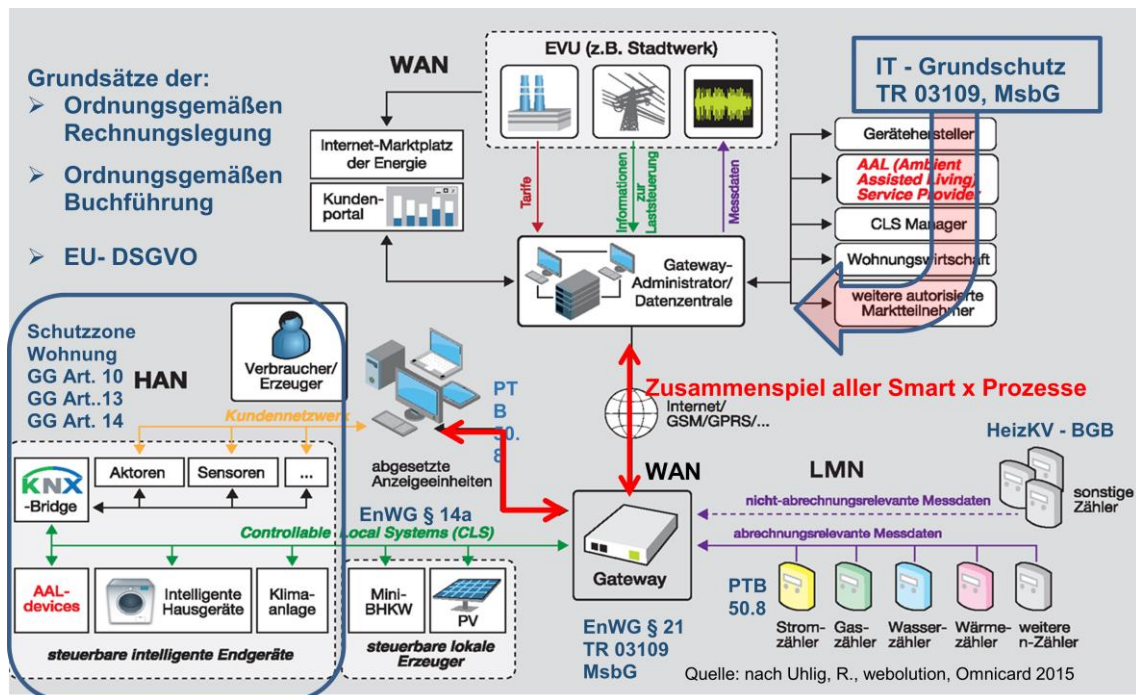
Grundsätze der:
➢ Ordnungsgemäßen Rechnungslegung

➢ Ordnungsgemäßen Buchführung

➢ EU- DSGVO

WAN

EVU (z.B. Stadtwerk)

IT - Grundschutz
TR 03109, MsbG

Internet-Marktplatz der Energie

Kundenportal

Tarife

Informationen zur Laststeuerung

Messdaten

Gerätehersteller

AAL (Ambient Assisted Living) Service Provider

CLS Manager

Wohnungswirtschaft

weitere autorisierte Marktteilnehmer

Gateway-Administrator/ Datenzentrale

Schutzzone Wohnung
GG Art. 10
GG Art..13
GG Art. 14

HAN

Verbraucher/ Erzeuger

PTB 50.8

Zusammenspiel aller Smart x Prozesse

Internet/ GSM/GPRS/...

HeizKV - BGB

Kundennetzwerk

Aktoren

Sensoren

...

KNX -Bridge

abgesetzte Anzeigeeinheiten

WAN

LMN

nicht-abrechnungsrelevante Messdaten

sonstige Zähler

EnWG § 14a

Controllable Local Systems (CLS)

abrechnungsrelevante Messdaten

AAL-devices

Intelligente Hausgeräte

Klimaanlage

Mini-BHKW

PV

Gateway

PTB 50.8

Stromzähler

Gaszähler

Wasserzähler

Wärmezähler

weitere n-Zähler

steuerbare intelligente Endgeräte

steuerbare lokale Erzeuger

EnWG § 21
TR 03109
MsbG

Quelle: nach Uhlig, R., webolution, Omnicard 2015